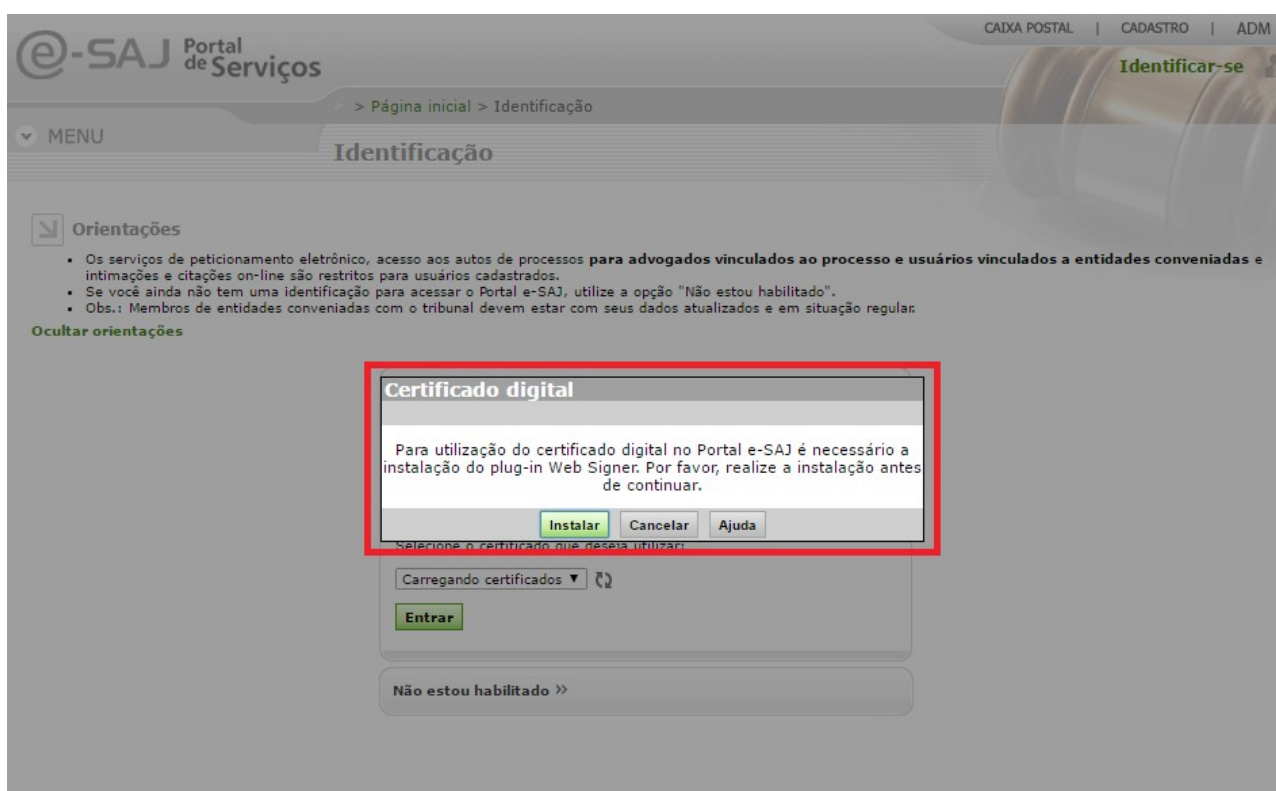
e-SAJ Portal de Serviços

CAIXA POSTAL | CADASTRO | ADM

Identificar-se

> Página inicial > Identificação

MENU

Identificação

Orientações

• Os serviços de peticionamento eletrônico, acesso aos autos de processos **para advogados vinculados ao processo e usuários vinculados a entidades conveniadas e** intimações e citações on-line são restritos para usuários cadastrados.
• Se você ainda não tem uma identificação para acessar o Portal e-SAJ, utilize a opção "Não estou habilitado".
• Obs.: Membros de entidades conveniadas com o tribunal devem estar com seus dados atualizados e em situação regular.

Ocultar orientações

Certificado digital

Para utilização do certificado digital no Portal e-SAJ é necessário a instalação do plug-in Web Signer. Por favor, realize a instalação antes de continuar.

Instalar | Cancelar | Ajuda

Selecione o certificado que deseja utilizar:

Carregando certificados ▼

Entrar

Não estou habilitado »